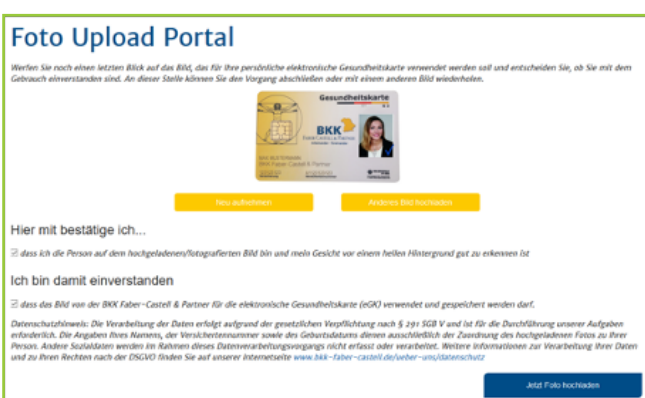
Foto Upload Portal

Werfen Sie noch einen letzten Blick auf das Bild, das für Ihre persönliche elektronische Gesundheitskarte verwendet werden soll und entscheiden Sie, ob Sie mit dem Gebrauch einverstanden sind. An dieser Stelle können Sie den Vorgang abschließen oder mit einem anderen Bild wiederholen.

Gesundheitskarte

BKK

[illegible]

Neu aufnehmen

Anderes Bild hochladen

Hier mit bestätige ich...

☑ dass ich die Person auf dem hochgeladenen/fotografierten Bild bin und mein Gesicht vor einem hellen Hintergrund gut zu erkennen ist

Ich bin damit einverstanden

☑ dass das Bild von der BKK Faber-Castell & Partner für die elektronische Gesundheitskarte (eGK) verwendet und gespeichert werden darf.

Datenschutzhinweis: Die Verarbeitung der Daten erfolgt aufgrund der gesetzlichen Verpflichtung nach § 291 SGB V und ist für die Durchführung unserer Aufgaben erforderlich. Die Angaben Ihres Namens, der Versichertennummer sowie des Geburtsdatums dienen ausschließlich der Zuordnung des hochgeladenen Fotos zu Ihrer Person. Andere Sozialdaten werden im Rahmen dieses Datenverarbeitungsvorgangs nicht erfasst oder verarbeitet. Weitere Informationen zur Verarbeitung Ihrer Daten und zu Ihren Rechten nach der DSGVO finden Sie auf unserer Internetseite www.bkk-faber-castell.de/ueber-uns/datenschutz

Jetzt Foto hochladen